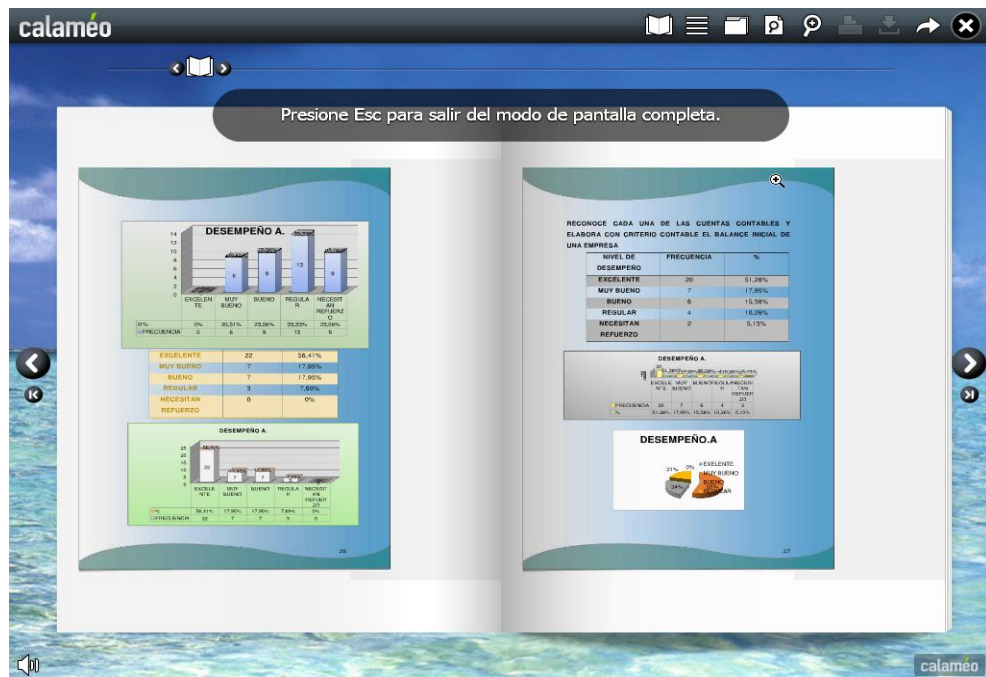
calaméo

Presione Esc para salir del modo de pantalla completa.

DESEMPEÑO A.

14
12
10
8
6
4
2
0

| | EXCELENTE | MUY BUENO | BUENO | REGULAR | NECESITAN REFUERZO |
|---|---|---|---|---|---|
| % | 0% | 30,51% | 23,08% | 33,33% | 23,08% |
| FRECUENCIA | 0 | 8 | 9 | 13 | 9 |

| EXELENTE | 22 | 56,41% |
|---|---|---|
| MUY BUENO | 7 | 17,95% |
| BUENO | 7 | 17,95% |
| REGULAR | 3 | 7,69% |
| NECESITAN REFUERZO | 0 | 0% |

DESEMPEÑO A.

| | EXCELENTE | MUY BUENO | BUENO | REGULAR | NECESITAN REFUERZO |
|---|---|---|---|---|---|
| % | 56,41% | 17,95% | 17,95% | 7,69% | 0% |
| FRECUENCIA | 22 | 7 | 7 | 3 | 0 |

26

RECONOCE CADA UNA DE LAS CUENTAS CONTABLES Y ELABORA CON CRITERIO CONTABLE EL BALANCE INICIAL DE UNA EMPRESA

| NIVEL DE DESEMPEÑO | FRECUENCIA | % |
|---|---|---|
| EXCELENTE | 20 | 51,28% |
| MUY BUENO | 7 | 17,95% |
| BUENO | 6 | 15,38% |
| REGULAR | 4 | 10,26% |
| NECESITAN REFUERZO | 2 | 5,13% |

DESEMPEÑO A.

| | EXCELENTE | MUY BUENO | BUENO | REGULAR | NECESITAN REFUERZO |
|---|---|---|---|---|---|
| FRECUENCIA | 20 | 7 | 6 | 4 | 2 |
| % | 51,28% | 17,95% | 15,38% | 10,26% | 5,13% |

DESEMPEÑO.A

21% 0%
24%
EXELENTE
MUY BUENO
BUENO
REGULAR

27

calaméo